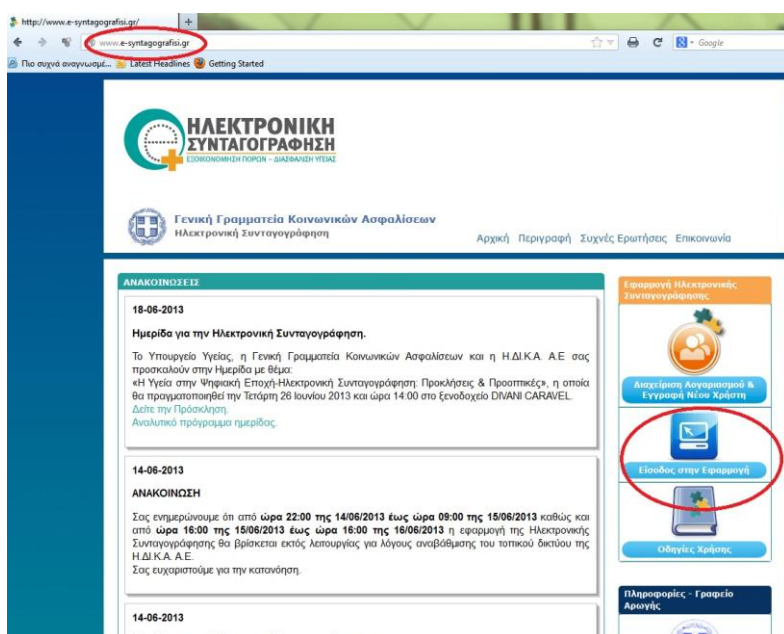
http://www.e-syntagografisi.gr/
www.e-syntagografisi.gr
Google
Πιο συχνά αναγνωσμέ... Latest Headlines Getting Started

ΗΛΕΚΤΡΟΝΙΚΗ ΣΥΝΤΑΓΟΓΡΑΦΗΣΗ
ΕΞΟΙΚΟΝΟΜΗΣΗ ΠΟΡΩΝ – ΔΙΑΣΦΑΛΙΣΗ ΥΓΕΙΑΣ

Γενική Γραμματεία Κοινωνικών Ασφαλίσεων
Ηλεκτρονική Συνταγογράφηση

Αρχική Περιγραφή Συχνές Ερωτήσεις Επικοινωνία

ΑΝΑΚΟΙΝΩΣΕΙΣ

18-06-2013

Ημερίδα για την Ηλεκτρονική Συνταγογράφηση.

Το Υπουργείο Υγείας, η Γενική Γραμματεία Κοινωνικών Ασφαλίσεων και η Η.ΔΙ.Κ.Α. Α.Ε σας προσκαλούν στην Ημερίδα με θέμα:
«Η Υγεία στην Ψηφιακή Εποχή-Ηλεκτρονική Συνταγογράφηση: Προκλήσεις & Προοπτικές», η οποία θα πραγματοποιηθεί την Τετάρτη 26 Ιουνίου 2013 και ώρα 14:00 στο ξενοδοχείο DIVANI CARAVEL.
Δείτε την Πρόσκληση.
Αναλυτικό πρόγραμμα ημερίδας.

14-06-2013

ΑΝΑΚΟΙΝΩΣΗ

Σας ενημερώνουμε ότι από ώρα 22:00 της 14/06/2013 έως ώρα 09:00 της 15/06/2013 καθώς και από ώρα 16:00 της 15/06/2013 έως ώρα 16:00 της 16/06/2013 η εφαρμογή της Ηλεκτρονικής Συνταγογράφησης θα βρίσκεται εκτός λειτουργίας για λόγους αναβάθμισης του τοπικού δικτύου της Η.ΔΙ.Κ.Α. Α.Ε.
Σας ευχαριστούμε για την κατανόηση.

14-06-2013

Εφαρμογή Ηλεκτρονικής Συνταγογράφησης

Διαχείριση Λογαριασμού & Εγγραφή Νέου Χρήστη

Είσοδος στην Εφαρμογή

Οδηγίες Χρήσης

Πληροφορίες - Γραφείο Αρωγής